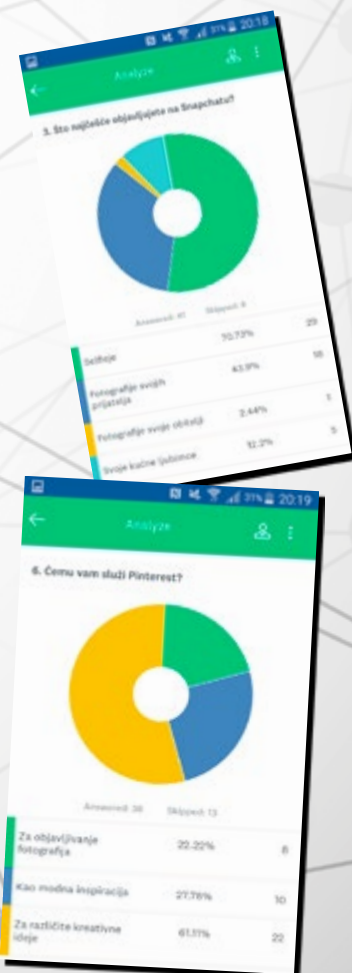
37% 20:18

Analyze

5. Što najčešće objavljujete na Snapchatu?

Answered: 41 Skipped: 8

| | | |
|---|---|---|
| Selfieje | 70.73% | 29 |
| Fotografije svojih prijatelja | 43.9% | 18 |
| Fotografije svoje obitelji | 2.44% | 1 |
| Svoje kućne ljubimce | 12.2% | 5 |

37% 20:19

Analyze

6. Čemu vam služi Pinterest?

Answered: 36 Skipped: 13

| | | |
|---|---|---|
| Za objavljivanje fotografija | 22.22% | 8 |
| Kao modna inspiracija | 27.78% | 10 |
| Za različite kreativne ideje | 61.11% | 22 |